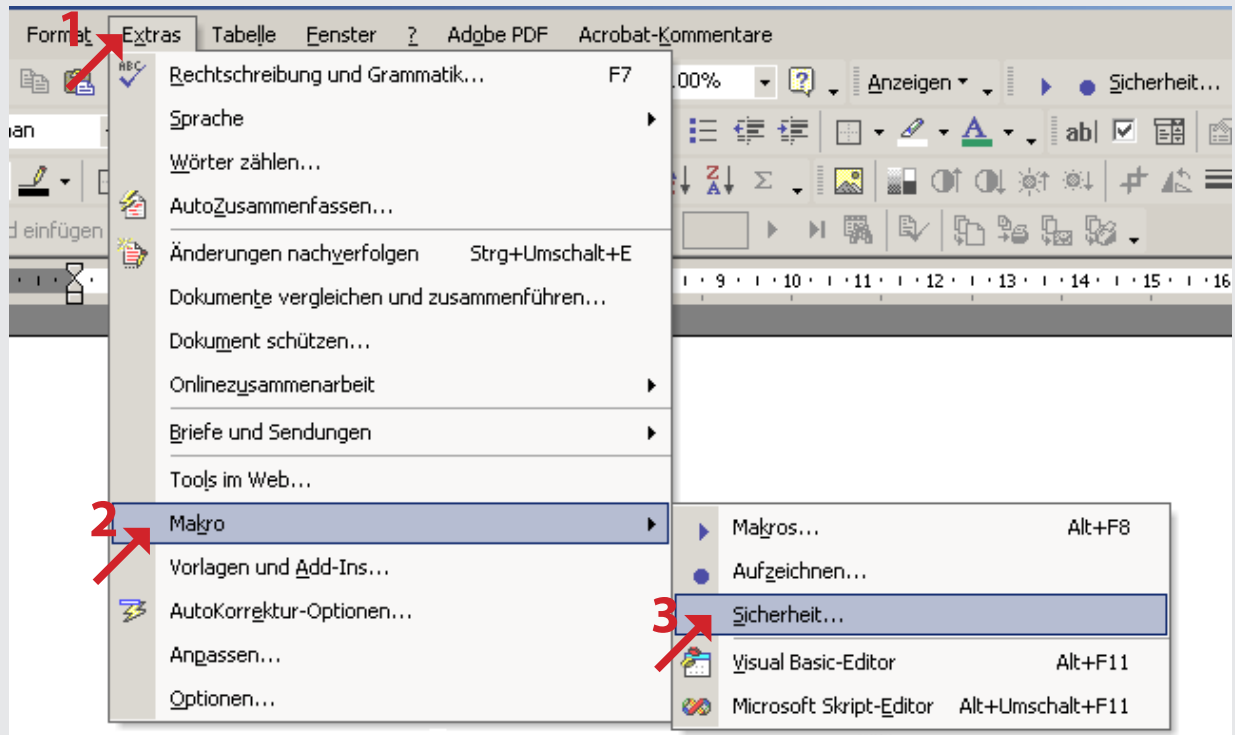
Format 1 Extras Tabelle Fenster ? Adobe PDF Acrobat-Kommentare

100% Anzeigen Sicherheit...

ban

d einfügen

9 10 11 12 13 14 15 16

Rechtschreibung und Grammatik... F7
Sprache
Wörter zählen...
AutoZusammenfassen...
Änderungen nachverfolgen Strg+Umschalt+E
Dokumente vergleichen und zusammenführen...
Dokument schützen...
Onlinezusammenarbeit
Briefe und Sendungen
Tools im Web...
2 Makro
Vorlagen und Add-Ins...
AutoKorrektur-Optionen...
Anpassen...
Optionen...

Makros... Alt+F8
Aufzeichnen...
3 Sicherheit...
Visual Basic-Editor Alt+F11
Microsoft Skript-Editor Alt+Umschalt+F11